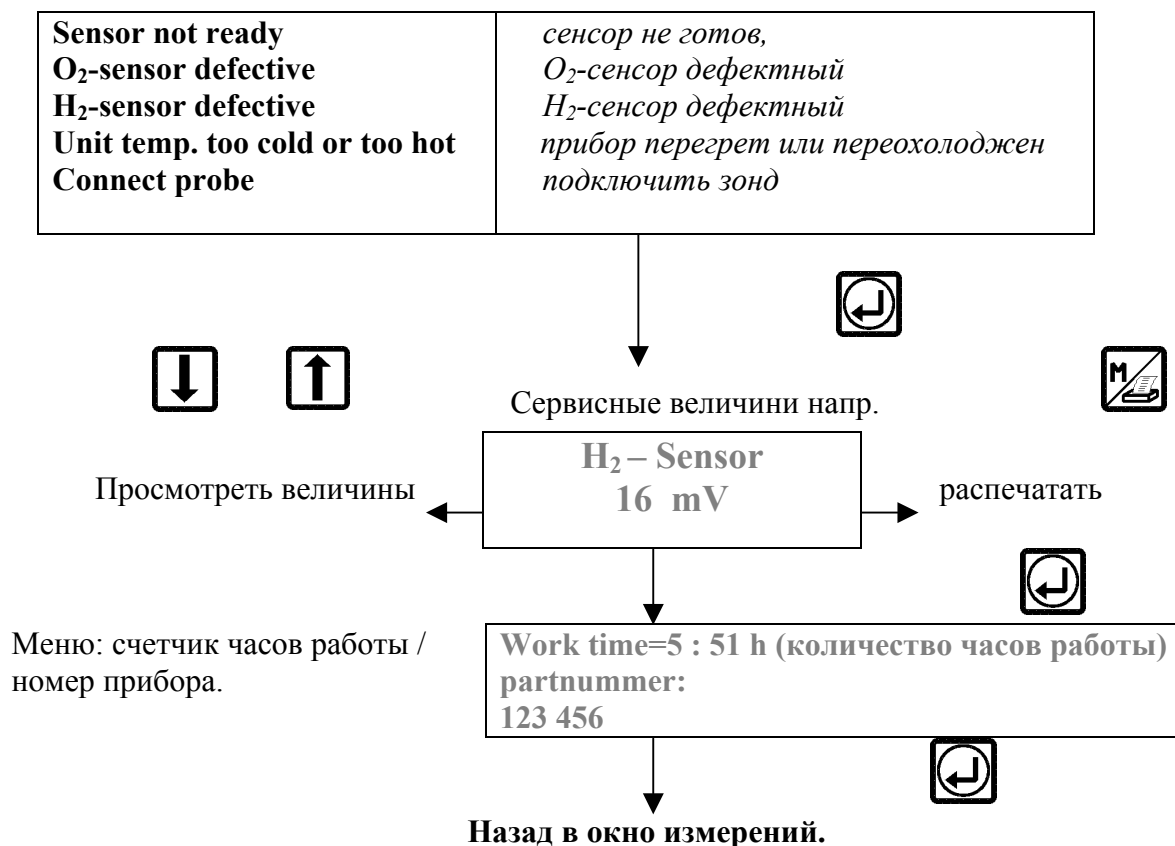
| | |
|---|---|
| **Sensor not ready** | *сенсор не готов,* |
| **$O_2$-sensor defective** | *$O_2$-сенсор дефектный* |
| **$H_2$-sensor defective** | *$H_2$-сенсор дефектный* |
| **Unit temp. too cold or too hot** | *прибор перегрет или переохолоджен* |
| **Connect probe** | *подключить зонд* |

M

Сервисные величини напр.

Просмотреть величины

**$H_2$ – Sensor**
**16 mV**

распечатать

Меню: счетчик часов работы / номер прибора.

**Work time=5 : 51 h (количество часов работы)**
**partnummer:**
**123 456**

**Назад в окно измерений.**